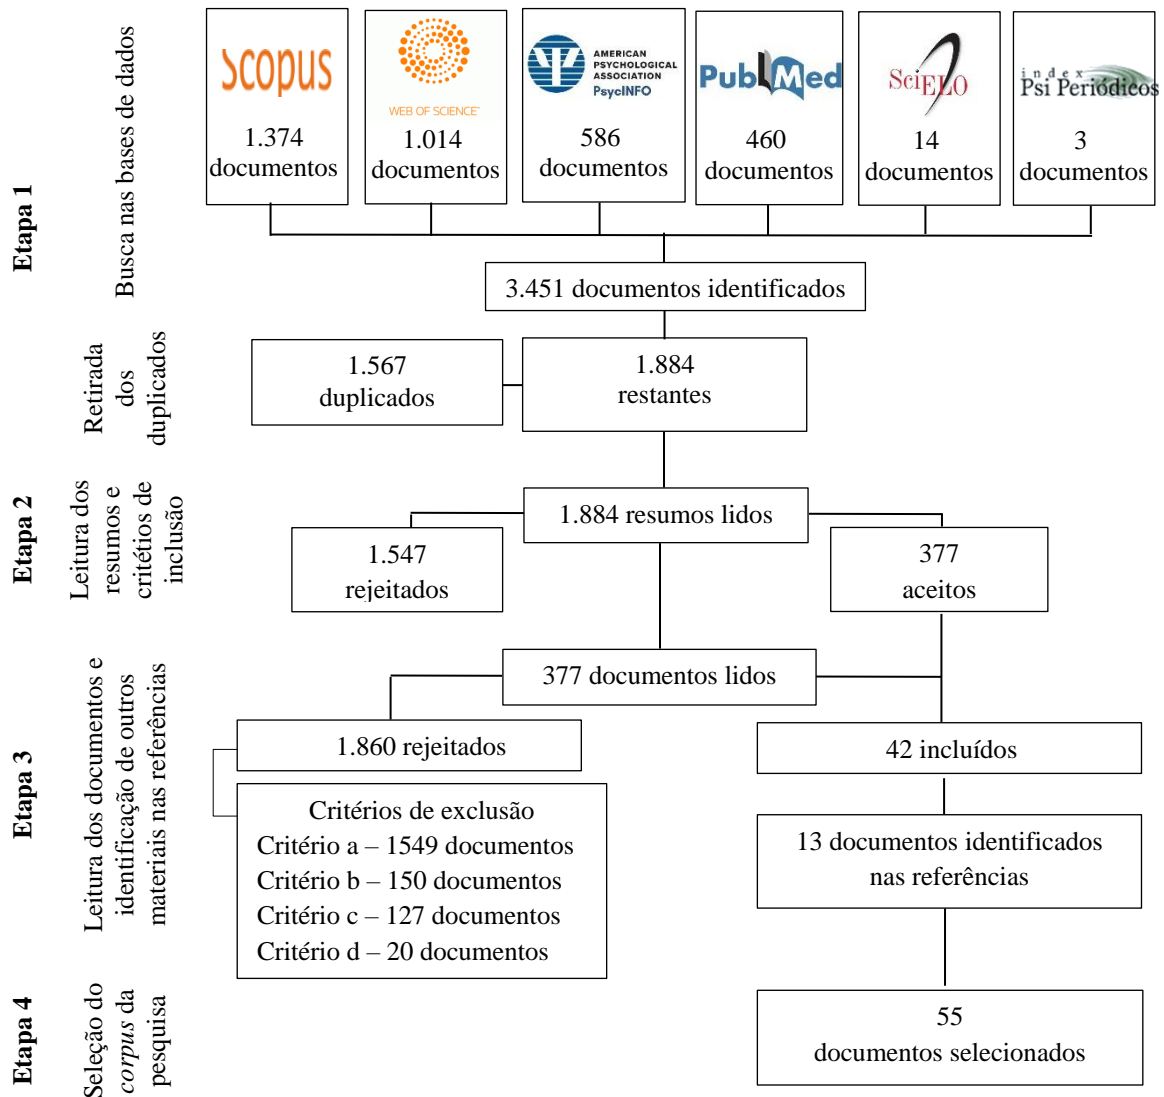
Etapa 1

Busca nas bases de dados

Scopus
1.374 documentos

WEB OF SCIENCE
1.014 documentos

AMERICAN PSYCHOLOGICAL ASSOCIATION PsycINFO
586 documentos

PubMed
460 documentos

SciELO
14 documentos

index Psi Periódicos
3 documentos

3.451 documentos identificados

Retirada dos duplicados

1.567 duplicados

1.884 restantes

Etapa 2

Leitura dos resumos e critétios de inclusão

1.884 resumos lidos

1.547 rejeitados

377 aceitos

Etapa 3

Leitura dos documentos e identificação de outros materiais nas referências

377 documentos lidos

1.860 rejeitados

Critérios de exclusão
Critério a – 1549 documentos
Critério b – 150 documentos
Critério c – 127 documentos
Critério d – 20 documentos

42 incluídos

13 documentos identificados nas referências

Etapa 4

Seleção do corpus da pesquisa

55 documentos selecionados